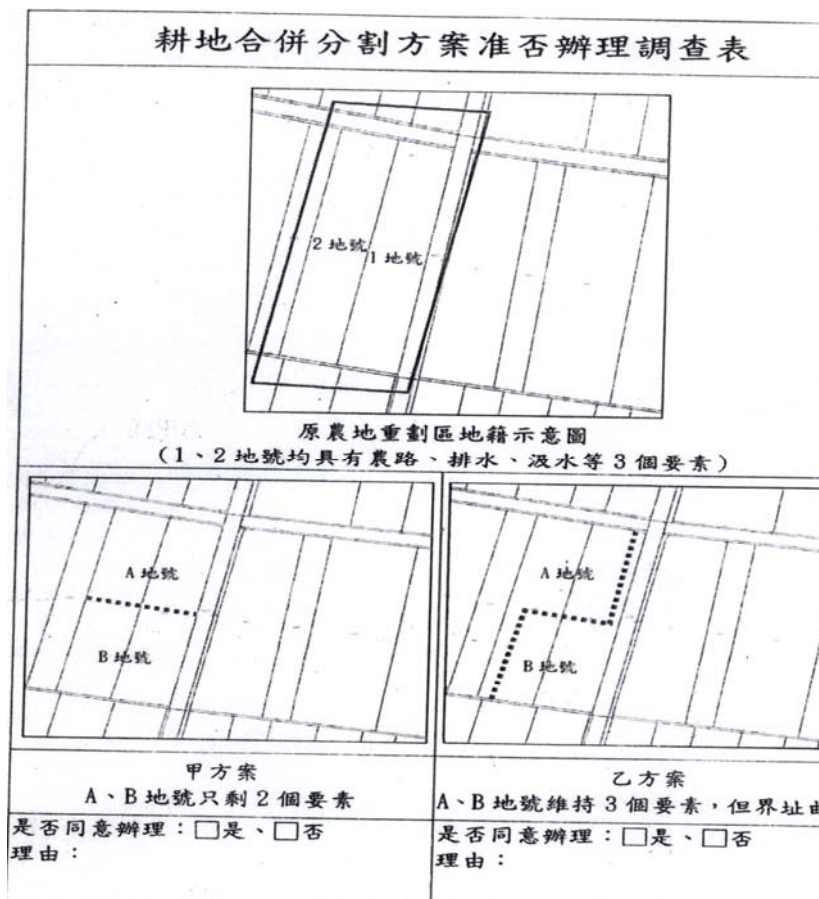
耕地合併分割方案准否辦理調查表

2 地號
1 地號

原農地重劃區地籍示意圖
（1、2 地號均具有農路、排水、汲水等 3 個要素）

A 地號
B 地號

A 地號
B 地號

| 甲方案<br>A、B 地號只剩 2 個要素 | 乙方案<br>A、B 地號維持 3 個要素，但界址由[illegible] |
|---|---|
| 是否同意辦理：□是、□否<br>理由： | 是否同意辦理：□是、□否<br>理由： |